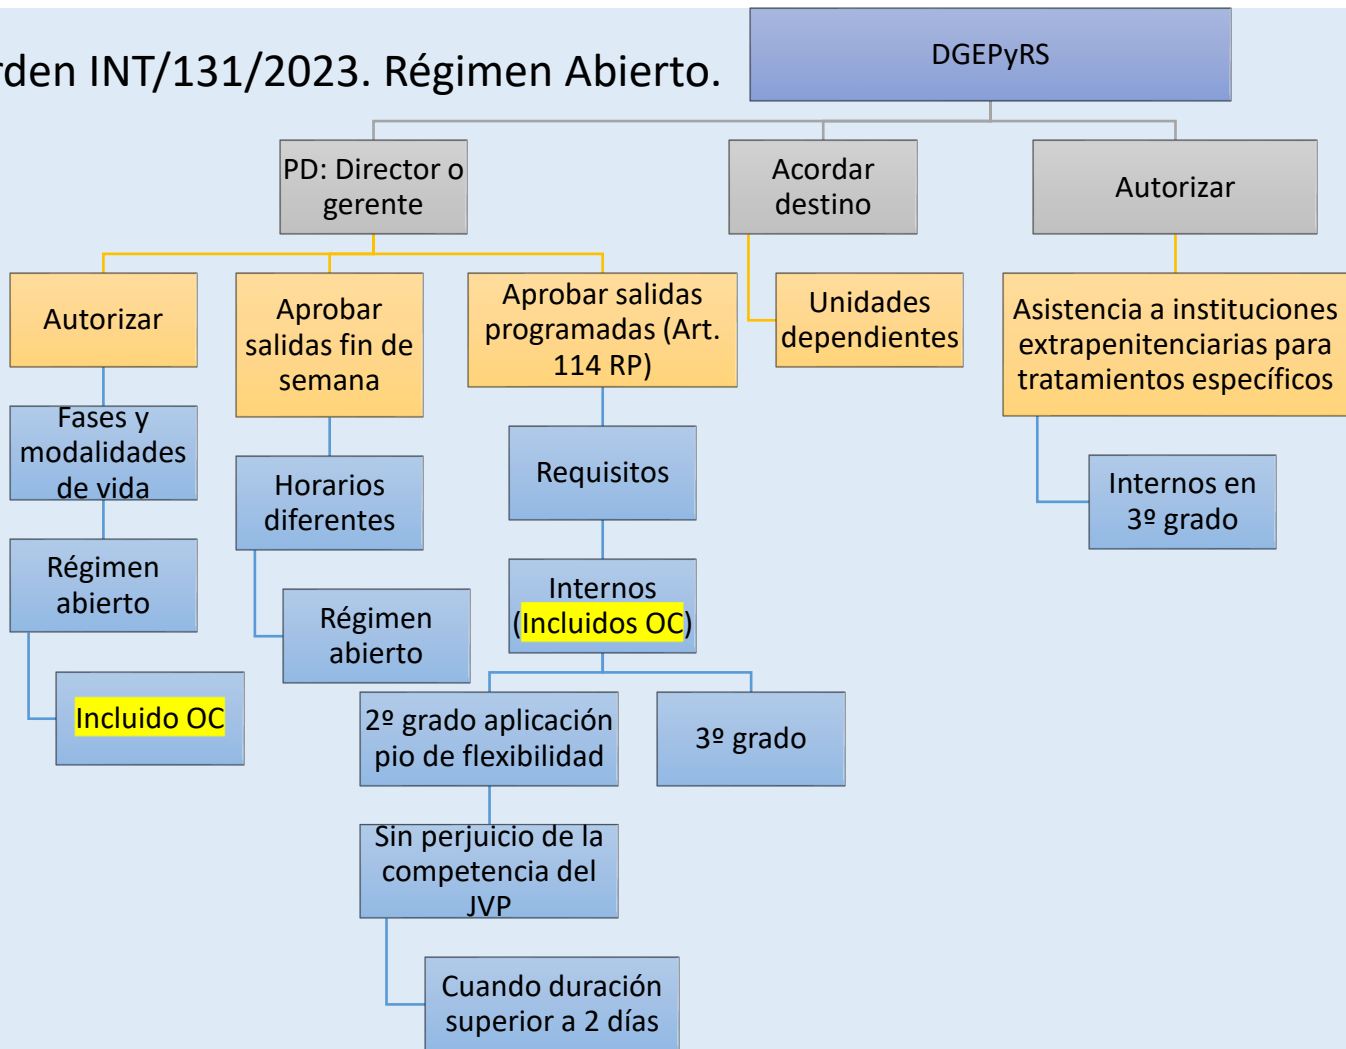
rden INT/131/2023. Régimen Abierto.

DGEPyRS

PD: Director o gerente

Acordar destino

Autorizar

Autorizar

Aprobar salidas fin de semana

Aprobar salidas programadas (Art. 114 RP)

Unidades dependientes

Asistencia a instituciones extrapenitenciarias para tratamientos específicos

Fases y modalidades de vida

Régimen abierto

Incluido OC

Horarios diferentes

Régimen abierto

Requisitos

Internos (Incluidos OC)

2º grado aplicación pio de flexibilidad

3º grado

Sin perjuicio de la competencia del JVP

Cuando duración superior a 2 días

Internos en 3º grado